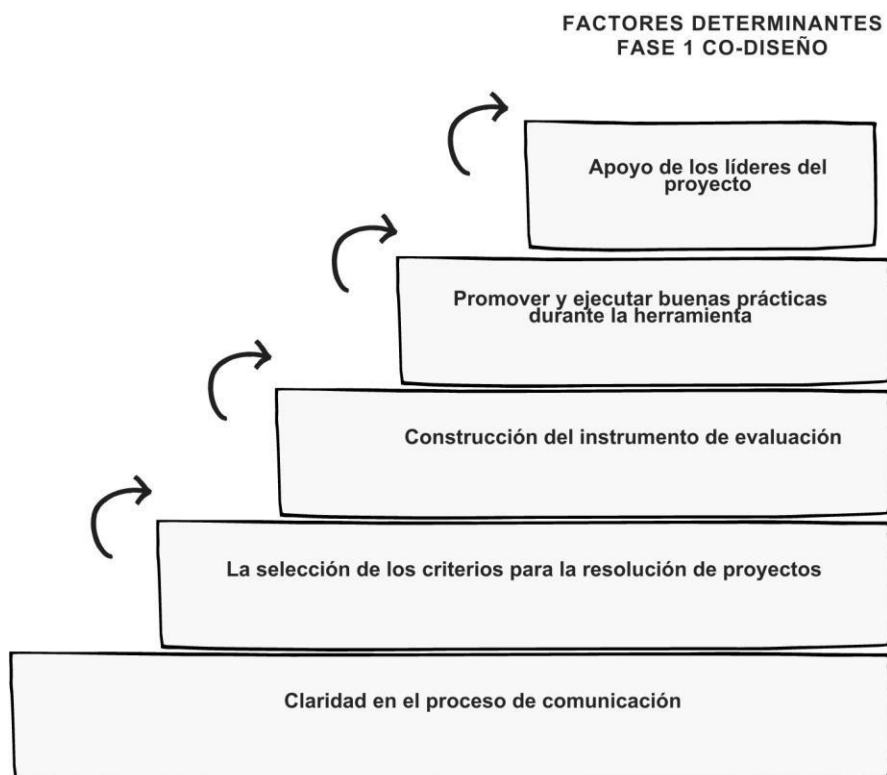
FACTORES DETERMINANTES
FASE 1 CO-DISEÑO

Apoyo de los líderes del proyecto

Promover y ejecutar buenas prácticas durante la herramienta

Construcción del instrumento de evaluación

La selección de los criterios para la resolución de proyectos

Claridad en el proceso de comunicación